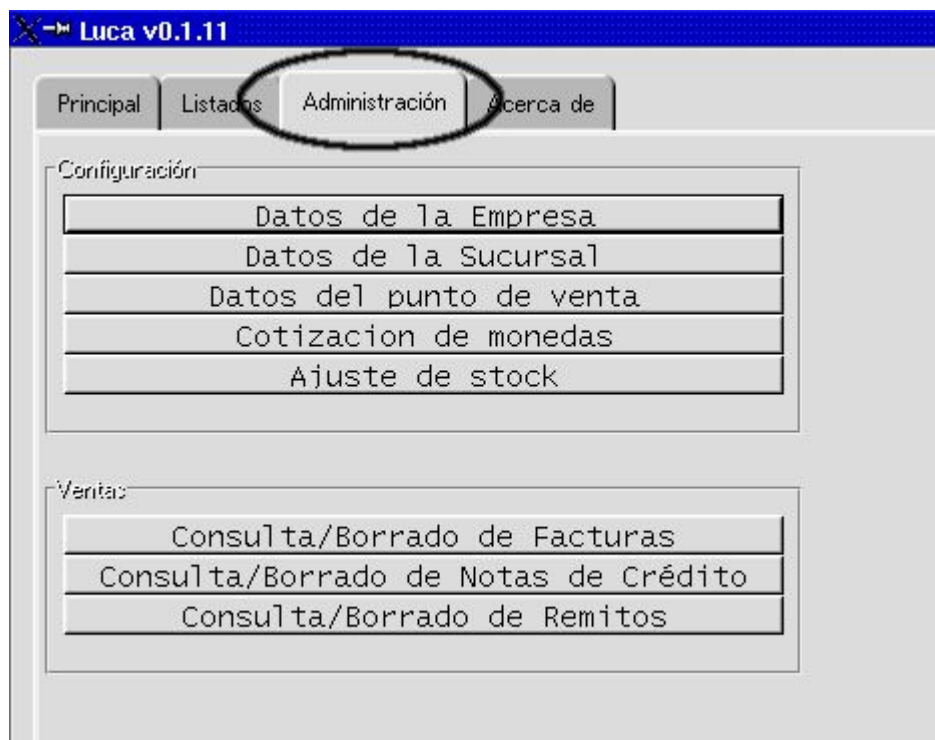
Luca v0.1.11

Principal | Listados | Administración | Acerca de

Configuración

Datos de la Empresa
Datos de la Sucursal
Datos del punto de venta
Cotizacion de monedas
Ajuste de stock

Ventas

Consulta/Borrado de Facturas
Consulta/Borrado de Notas de Crédito
Consulta/Borrado de Remitos